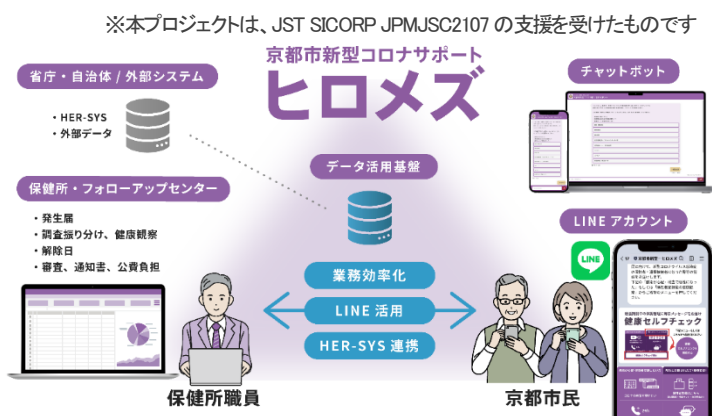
※本プロジェクトは、JST SICORP JPMJSC2107 の支援を受けたものです

京都市新型コロナサポート

ヒロメズ

省庁・自治体 / 外部システム

・HER-SYS
・外部データ

保健所・フォローアップセンター

・発生届
・調査振り分け、健康観察
・解除日
・審査、通知書、公費負担

データ活用基盤

業務効率化

LINE 活用

HER-SYS 連携

チャットボット

LINE アカウント

LINE

健康セルフチェック

保健所職員

京都市民